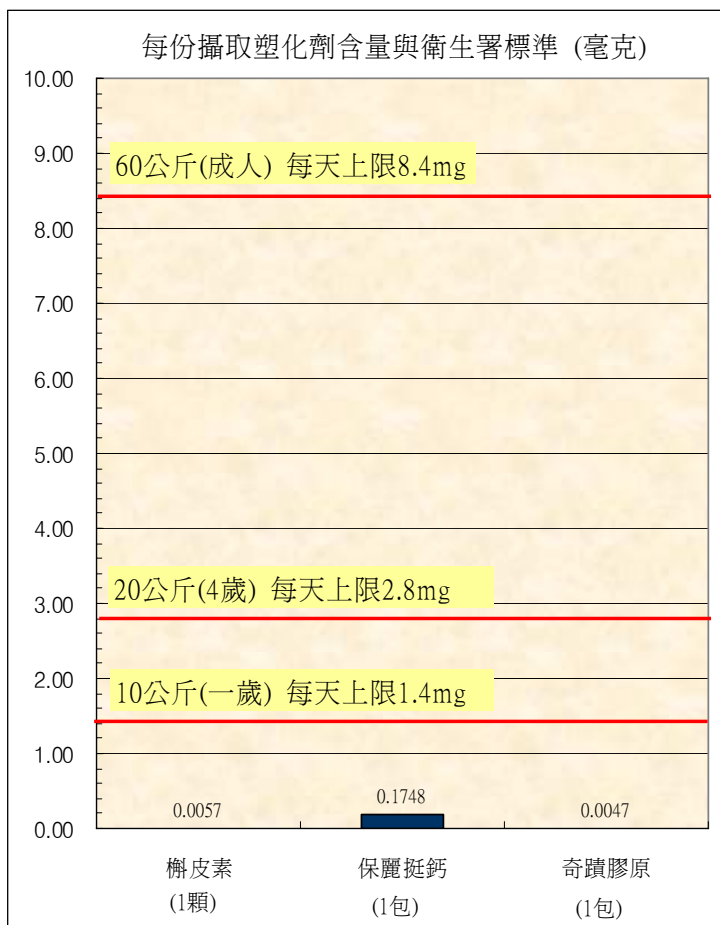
每份攝取塑化劑含量與衛生署標準 (毫克)

10.00
9.00
8.00
7.00
6.00
5.00
4.00
3.00
2.00
1.00
0.00

60公斤(成人) 每天上限8.4mg

20公斤(4歲) 每天上限2.8mg

10公斤(一歲) 每天上限1.4mg

0.0057
0.1748
0.0047

槲皮素 (1顆)
保麗挺鈣 (1包)
奇蹟膠原 (1包)